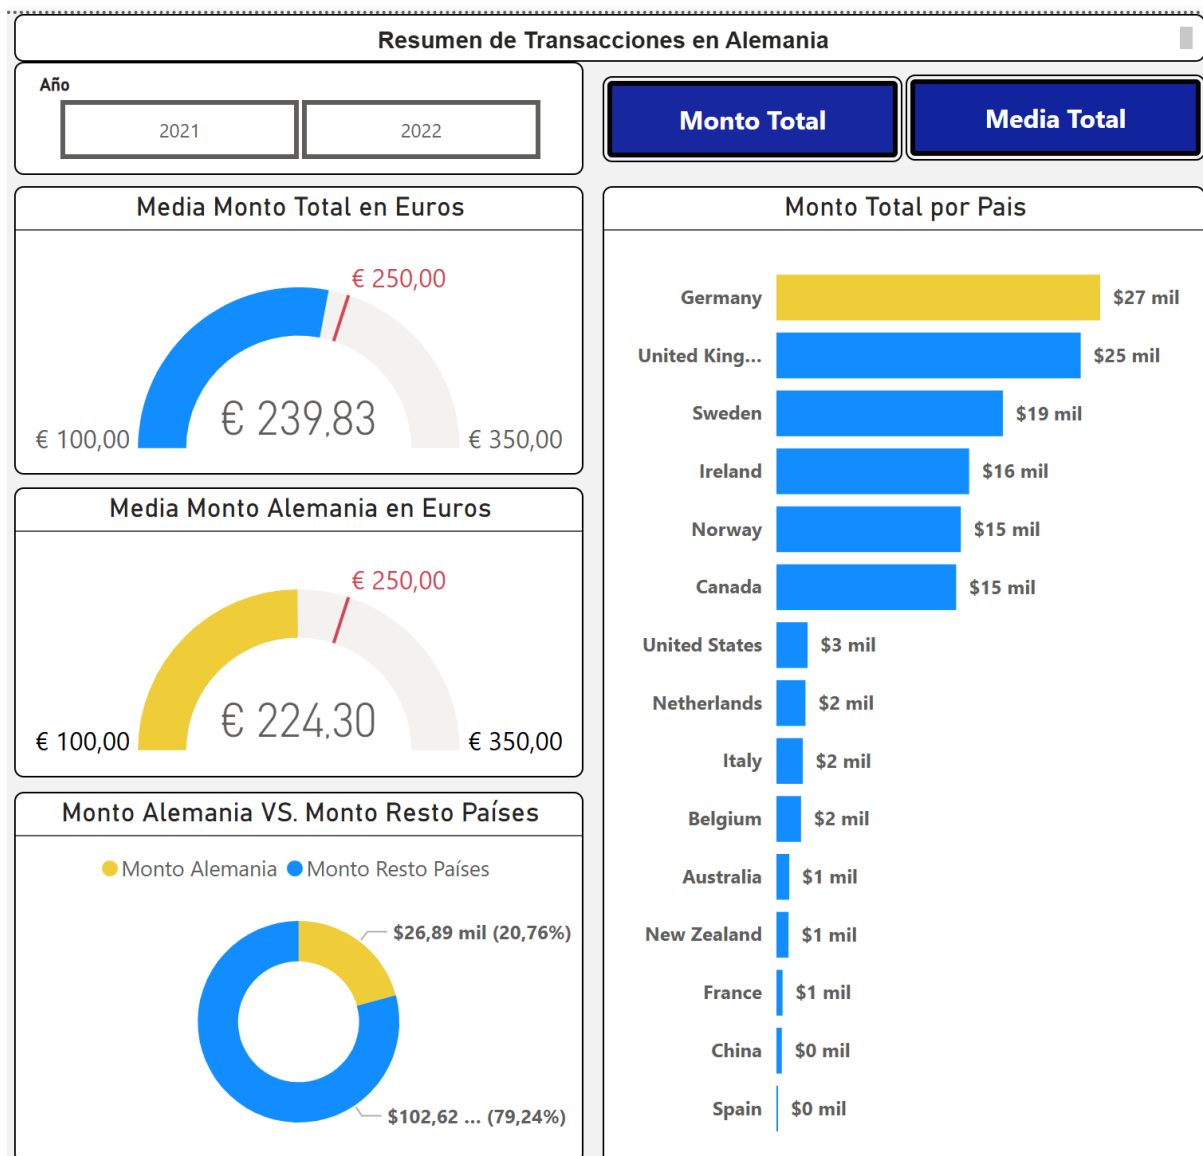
Resumen de Transacciones en Alemania

Año

2021

2022

Monto Total

Media Total

Media Monto Total en Euros

€ 250,00

€ 100,00

€ 239,83

€ 350,00

Media Monto Alemania en Euros

€ 250,00

€ 100,00

€ 224,30

€ 350,00

Monto Alemania VS. Monto Resto Países

Monto Alemania Monto Resto Países

$26,89 mil (20,76%)

$102,62 ... (79,24%)

Monto Total por Pais

| Germany | $27 mil |
|---|---|
| United King... | $25 mil |
| Sweden | $19 mil |
| Ireland | $16 mil |
| Norway | $15 mil |
| Canada | $15 mil |
| United States | $3 mil |
| Netherlands | $2 mil |
| Italy | $2 mil |
| Belgium | $2 mil |
| Australia | $1 mil |
| New Zealand | $1 mil |
| France | $1 mil |
| China | $0 mil |
| Spain | $0 mil |